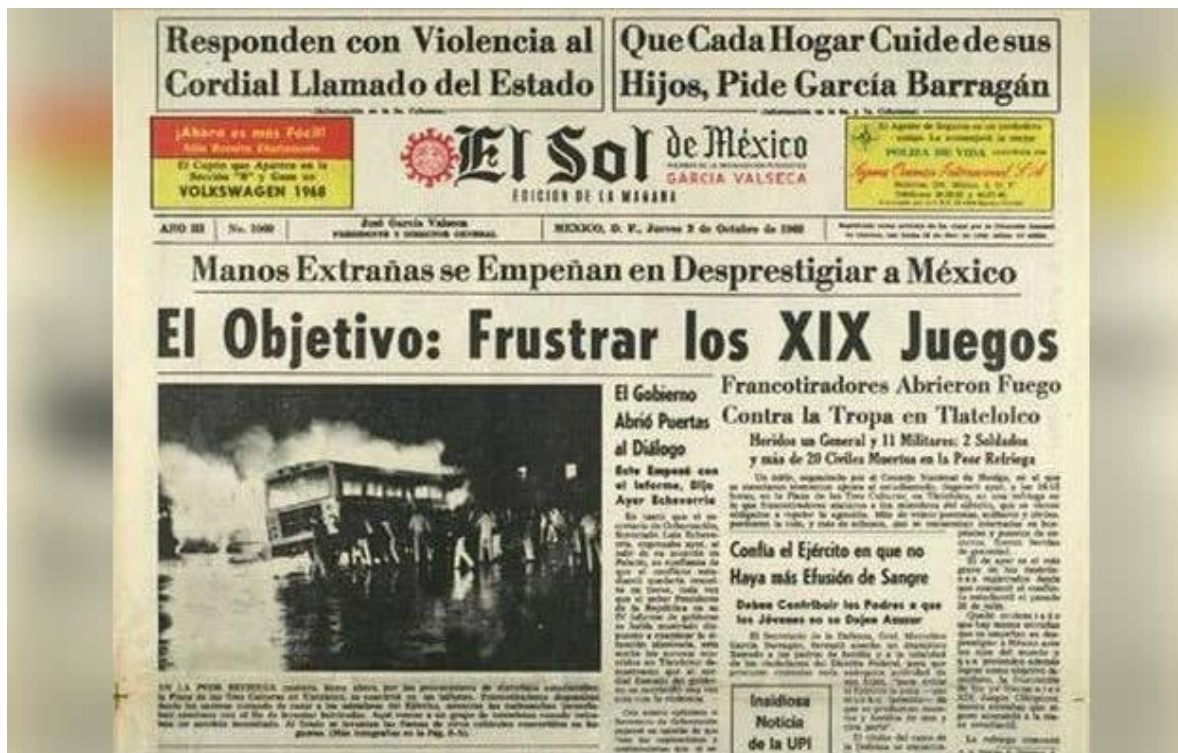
Responden con Violencia al Cordial Llamado del Estado

Que Cada Hogar Cuide de sus Hijos, Pide García Barragán

¡Ahora es más Fácil!
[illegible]
El Cupón que Aparece en la Sección "B" y Gane un VOLKSWAGEN 1968

El Sol de México
GARCIA VALSECA
EDICION DE LA MAÑANA

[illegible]
POLIZA DE VIDA
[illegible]

AÑO III | No. 1000 | José García Valseca | MEXICO, D. F., Jueves 3 de Octubre de 1968

Manos Extrañas se Empeñan en Desprestigiar a México

El Objetivo: Frustrar los XIX Juegos

El Gobierno Abrió Puertas al Diálogo

Este Empeñó con el Informe, Dijo Ayer Echeverría

Francotiradores Abrieron Fuego Contra la Tropa en Tlatelolco

Heridos un General y 11 Militares: 2 Soldados y más de 20 Civiles Muertos en la Peor Refriega

Confía el Ejército en que no Haya más Efusión de Sangre

Deben Contribuir los Padres a que los Jóvenes no se Dejen Azuzar

Insidiosa Noticia de la UPI

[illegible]